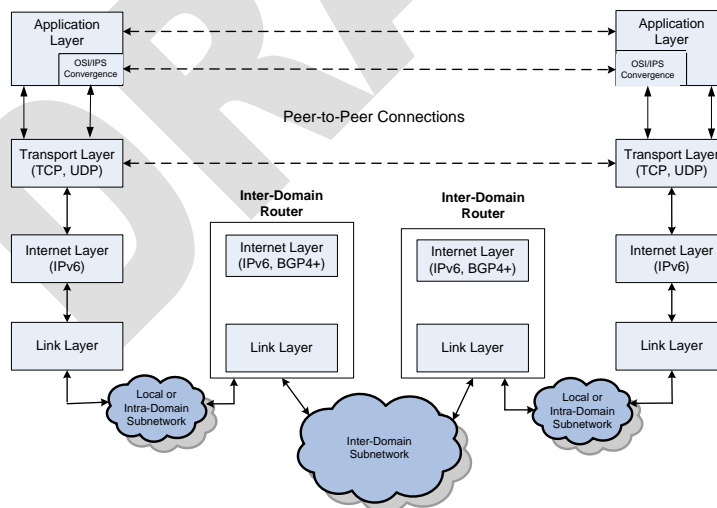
Application Layer

OSI/IPS Convergence

Application Layer

OSI/IPS Convergence

Peer-to-Peer Connections

Transport Layer (TCP, UDP)

Transport Layer (TCP, UDP)

Inter-Domain Router

Inter-Domain Router

Internet Layer (IPv6)

Internet Layer (IPv6, BGP4+)

Internet Layer (IPv6, BGP4+)

Internet Layer (IPv6)

Link Layer

Link Layer

Link Layer

Link Layer

Local or Intra-Domain Subnetwork

Inter-Domain Subnetwork

Local or Intra-Domain Subnetwork